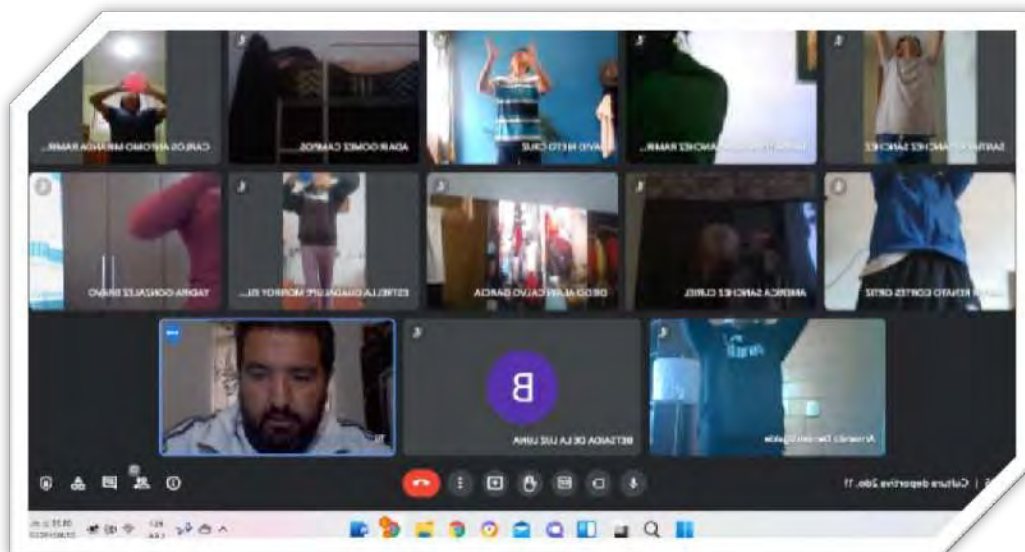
CARLOS ANTONIO MIRANDA RAMI...
ADAIR GOMEZ CAMPOS...
DAVID NIETO CRUZ
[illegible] SANCHEZ RAMI...
SANTIAGO SANCHEZ SANCHEZ
YADIRA GONZALEZ BRAVO
ESTRELLA GUADALUPE MORROY RI...
DIEGO ALAIN CALVO GARCIA
AMERICA SANCHEZ CURIEL
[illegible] RENATO CORTES ORTIZ
Tú
B
BETSAIDA DE LA LUZ LUNA
Armando Dorantes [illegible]
Cultura deportiva 2do. 11